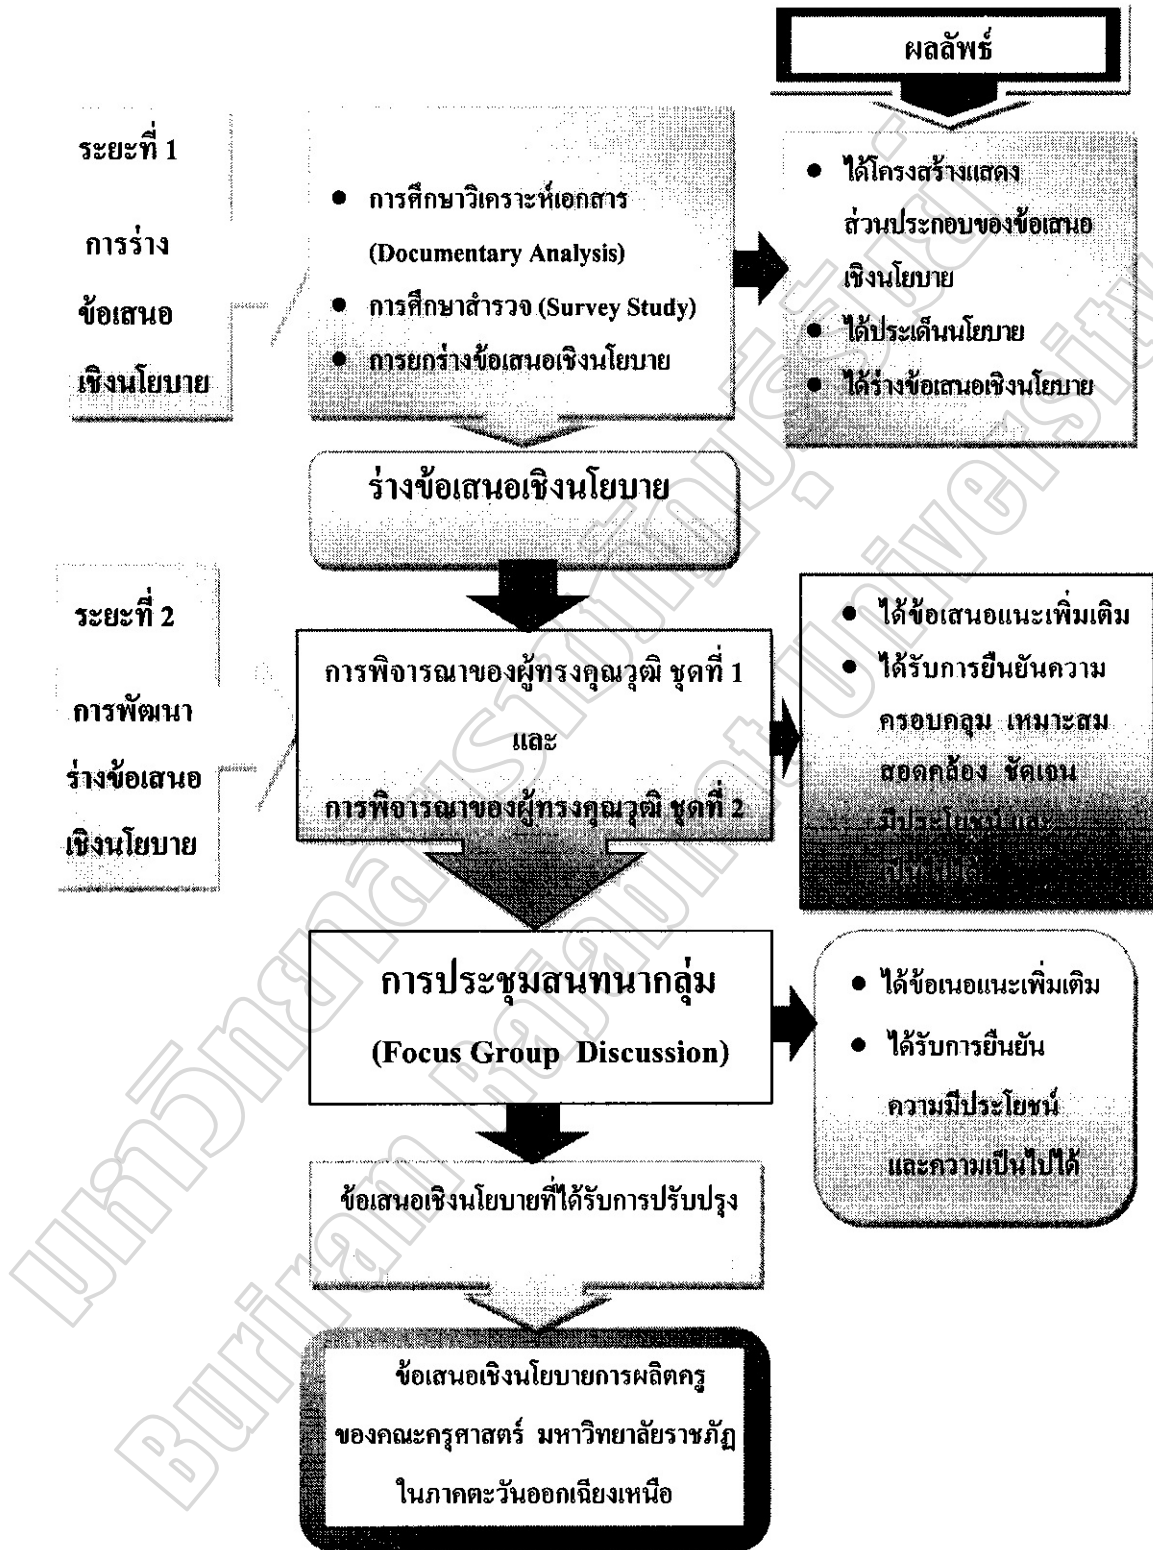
ผลลัพธ์

ระยะที่ 1

การร่าง ข้อเสนอ เชิงนโยบาย

- การศึกษาวิเคราะห์เอกสาร (Documentary Analysis)
- การศึกษาสำรวจ (Survey Study)
- การยกร่างข้อเสนอเชิงนโยบาย

- ได้โครงสร้างแสดงส่วนประกอบของข้อเสนอเชิงนโยบาย
- ได้ประเด็นนโยบาย
- ได้ร่างข้อเสนอเชิงนโยบาย

ร่างข้อเสนอเชิงนโยบาย

ระยะที่ 2

การพัฒนา ร่างข้อเสนอ เชิงนโยบาย

การพิจารณาของผู้ทรงคุณวุฒิ ชุดที่ 1 และ การพิจารณาของผู้ทรงคุณวุฒิ ชุดที่ 2

- ได้ข้อเสนอแนะเพิ่มเติม
- ได้รับการยืนยันความครอบคลุม เหมาะสม สอดคล้อง ชัดเจน มีประโยชน์และ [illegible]

การประชุมสนทนากลุ่ม (Focus Group Discussion)

- ได้ข้อเนอแนะเพิ่มเติม
- ได้รับการยืนยันความมีประโยชน์และความเป็นไปได้

ข้อเสนอเชิงนโยบายที่ได้รับการปรับปรุง

ข้อเสนอเชิงนโยบายการผลิตครูของคณะครุศาสตร์ มหาวิทยาลัยราชภัฏในภาคตะวันออกเฉียงเหนือ

มหาวิทยาลัยราชภัฏบุรีรัมย์ Buriram Rajabhat University